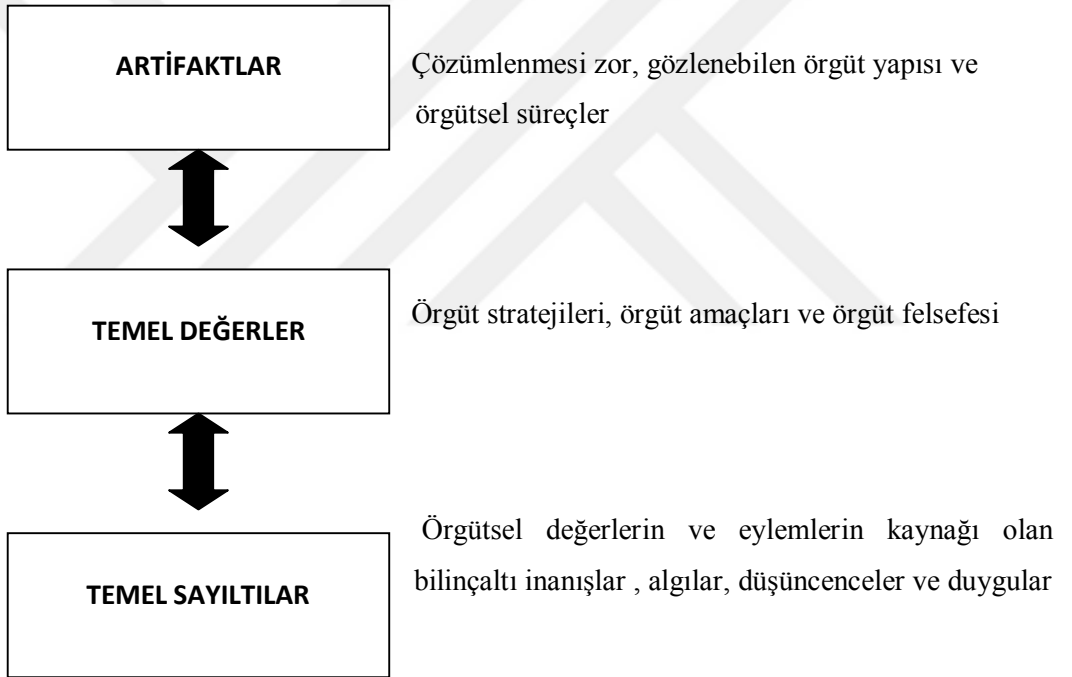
ARTİFAKTLAR

Çözümlenmesi zor, gözlenebilen örgüt yapısı ve örgütsel süreçler

TEMEL DEĞERLER

Örgüt stratejileri, örgüt amaçları ve örgüt felsefesi

TEMEL SAYILTILAR

Örgütsel değerlerin ve eylemlerin kaynağı olan bilinçaltı inanışlar , algılar, düşüncenceler ve duygular